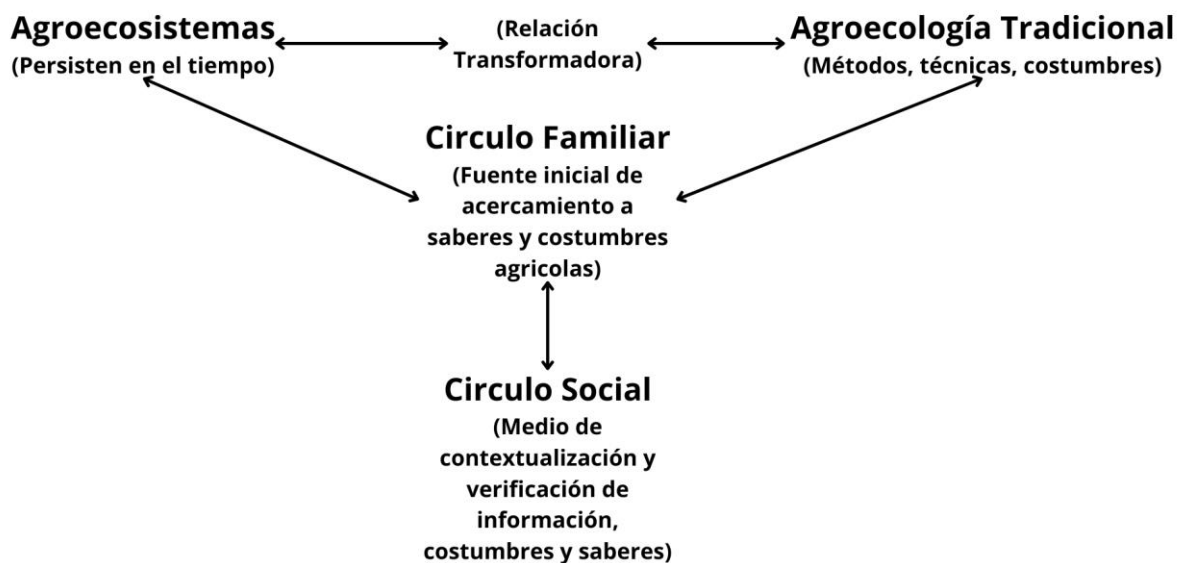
Agroecosistemas
(Persisten en el tiempo)

(Relación Transformadora)

Agroecología Tradicional
(Métodos, técnicas, costumbres)

Circulo Familiar
(Fuente inicial de acercamiento a saberes y costumbres agricolas)

Circulo Social
(Medio de contextualización y verificación de información, costumbres y saberes)